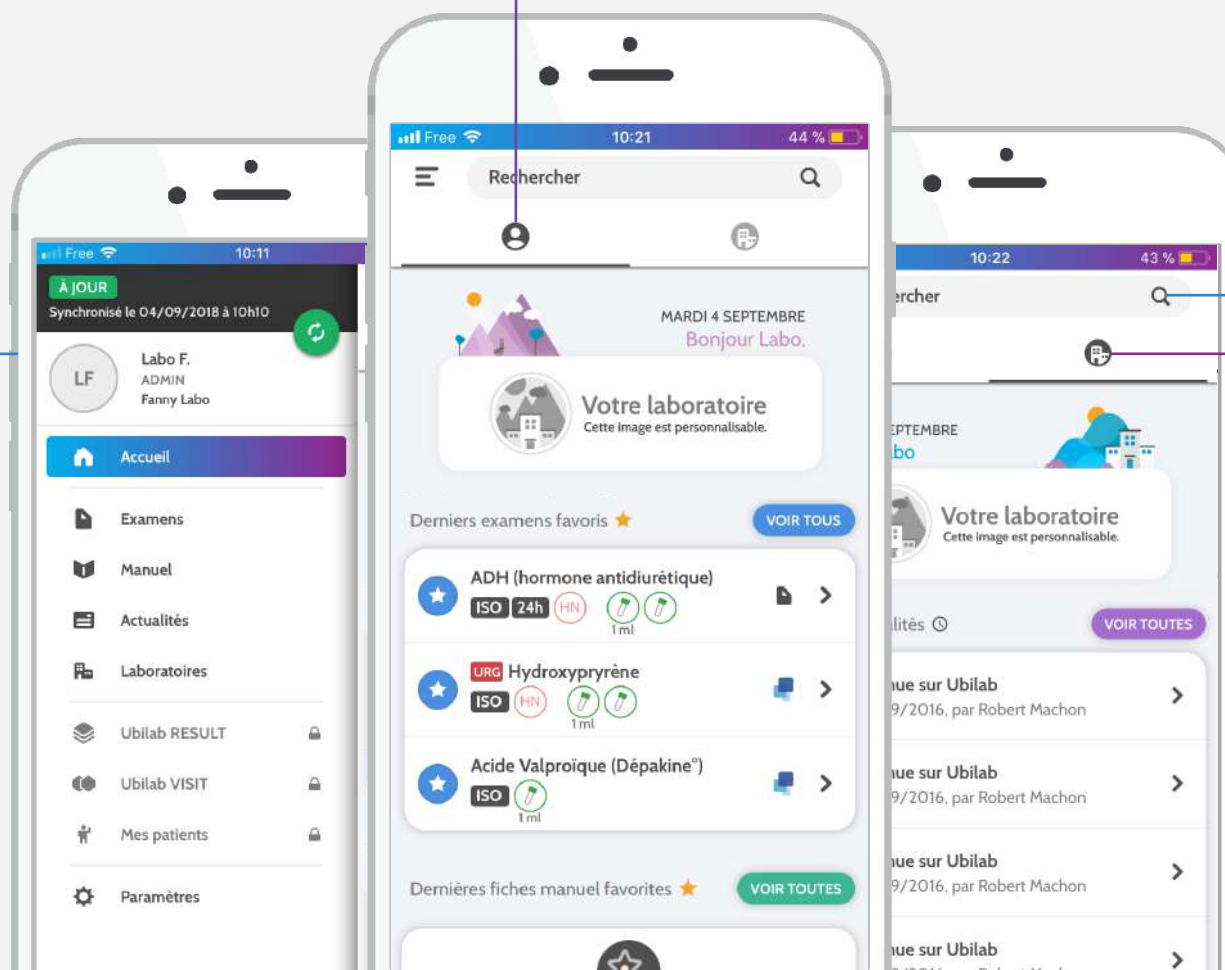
Free 10:11

À JOUR
Synchronisé le 04/09/2018 à 10h10

LF
Labo F.
ADMIN
Fanny Labo

Accueil
Examens
Manuel
Actualités
Laboratoires
Ubilab RESULT
Ubilab VISIT
Mes patients
Paramètres

Free 10:21 44 %

Rechercher

MARDI 4 SEPTEMBRE
Bonjour Labo,

Votre laboratoire
Cette image est personnalisable.

Derniers examens favoris
VOIR TOUS

ADH (hormone antidiurétique)
ISO 24h HN
1 ml

URG Hydroxypyrène
ISO HN
1 ml

Acide Valproïque (Dépakine°)
ISO
1 ml

Dernières fiches manuel favorites
VOIR TOUTES

10:22 43 %

rcher

EPTEMBRE
bo

Votre laboratoire
Cette image est personnalisable.

lités
VOIR TOUTES

nue sur Ubilab
9/2016, par Robert Machon

nue sur Ubilab
9/2016, par Robert Machon

nue sur Ubilab
9/2016, par Robert Machon

nue sur Ubilab
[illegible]